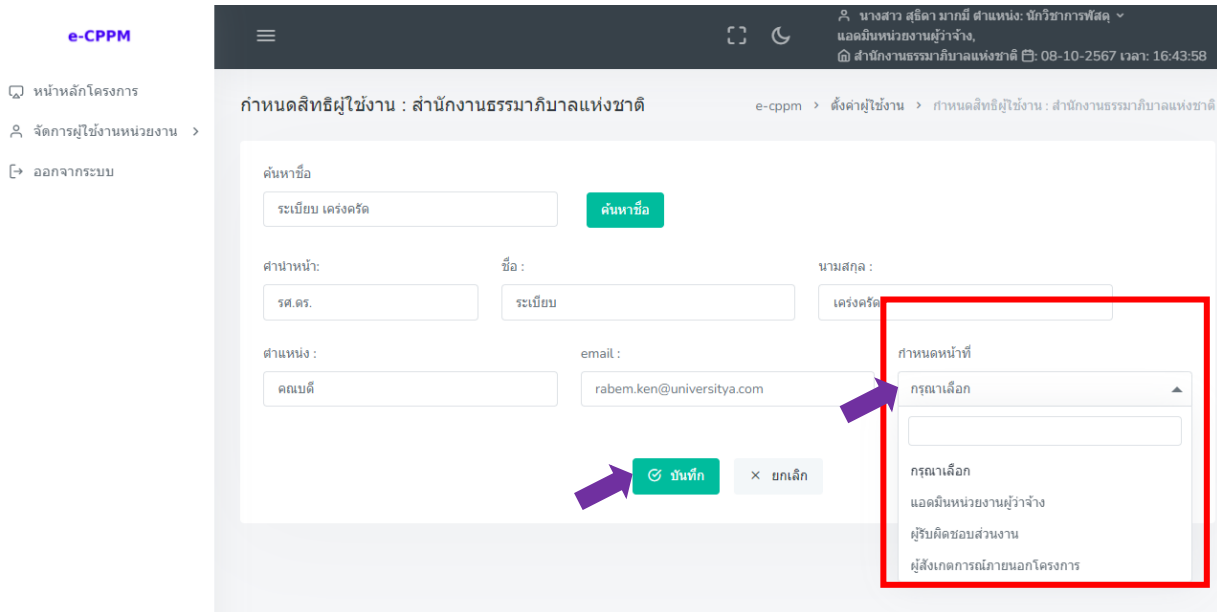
e-CPPM

หน้าหลักโครงการ

จัดการผู้ใช้งานหน่วยงาน >

ออกจากระบบ

นางสาว สุธิดา มากมี ตำแหน่ง: นักวิชาการพัสดุ
แอดมินหน่วยงานผู้ว่าจ้าง,
สำนักงานธรรมาภิบาลแห่งชาติ : 08-10-2567 เวลา: 16:43:58

กำหนดสิทธิผู้ใช้งาน : สำนักงานธรรมาภิบาลแห่งชาติ

e-cppm > ตั้งค่าผู้ใช้งาน > กำหนดสิทธิผู้ใช้งาน : สำนักงานธรรมาภิบาลแห่งชาติ

ค้นหาชื่อ

ระเบียบ เคร่งครัด

ค้นหาชื่อ

คำนำหน้า:

รศ.ดร.

ชื่อ :

ระเบียบ

นามสกุล :

เคร่งครัด

ตำแหน่ง :

คณบดี

email :

rabem.ken@universitya.com

กำหนดหน้าที่

กรุณาเลือก

กรุณาเลือก

แอดมินหน่วยงานผู้ว่าจ้าง

ผู้รับผิดชอบส่วนงาน

ผู้สังเกตการณ์ภายนอกโครงการ

บันทึก

ยกเลิก